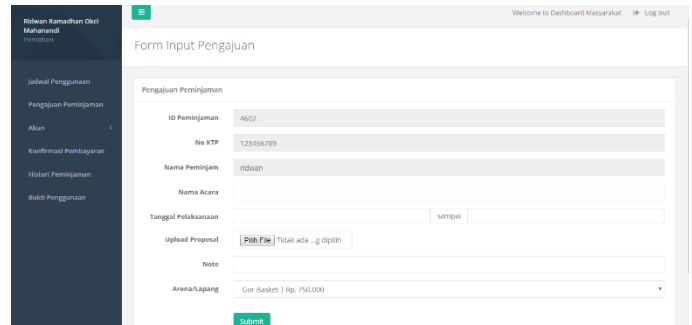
Ridwan Ramadhan Okci Mahanandi
Pemohon

Jadwal Penggunaan
Pengajuan Peminjaman
Akun
Konfirmasi Pembayaran
Histori Peminjaman
Bukti Penggunaan

≡

Welcome to Dashboard Masyarakat Log out

Form Input Pengajuan

Pengajuan Peminjaman

ID Peminjaman 4602
No KTP 123456789
Nama Peminjam ridwan
Nama Acara
Tanggal Pelaksanaan sampai
Upload Proposal Pilih File Tidak ada ...g dipilih
Noto
Arena/Lapang Gor Basket | Rp. 750.000

Submit